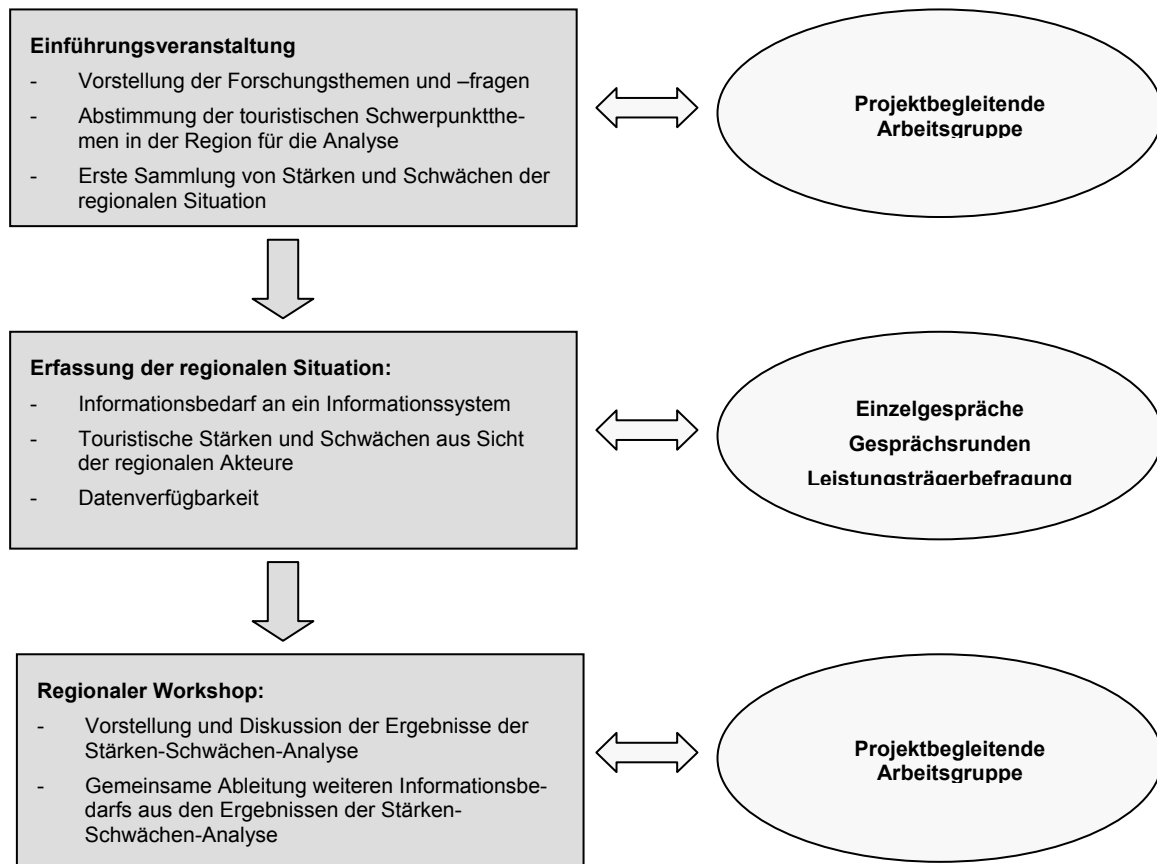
**Einführungsveranstaltung**

- Vorstellung der Forschungsthemen und –fragen
- Abstimmung der touristischen Schwerpunktthemen in der Region für die Analyse
- Erste Sammlung von Stärken und Schwächen der regionalen Situation

**Projektbegleitende Arbeitsgruppe**

**Erfassung der regionalen Situation:**

- Informationsbedarf an ein Informationssystem
- Touristische Stärken und Schwächen aus Sicht der regionalen Akteure
- Datenverfügbarkeit

**Einzelgespräche**

**Gesprächsrunden**

**Leistungsträgerbefragung**

**Regionaler Workshop:**

- Vorstellung und Diskussion der Ergebnisse der Stärken-Schwächen-Analyse
- Gemeinsame Ableitung weiteren Informationsbedarfs aus den Ergebnissen der Stärken-Schwächen-Analyse

**Projektbegleitende Arbeitsgruppe**